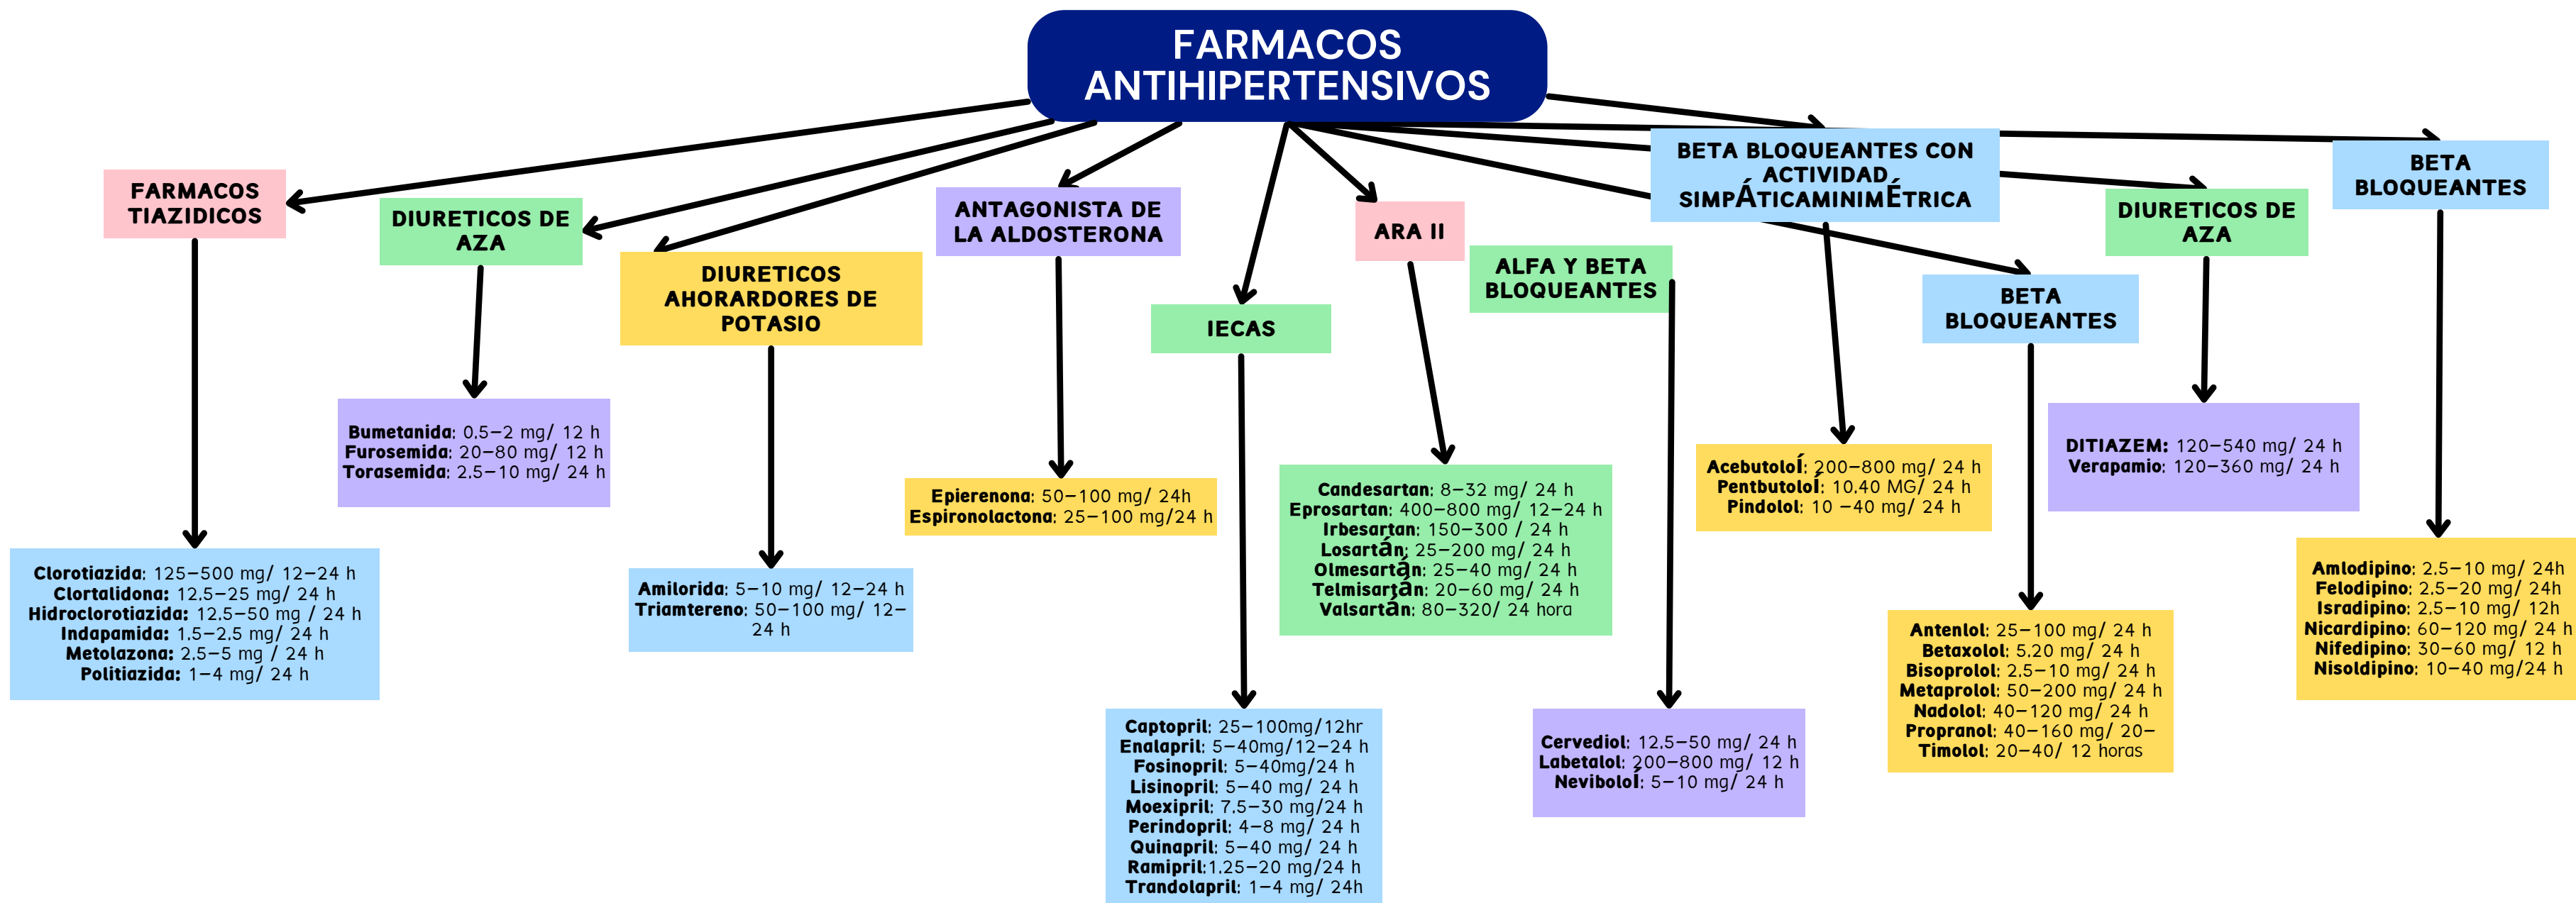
FARMACOS ANTIHIPERTENSIVOS

FARMACOS TIAZIDICOS

Clorotiazida: 125–500 mg/ 12–24 h
Clortalidona: 12.5–25 mg/ 24 h
Hidroclorotiazida: 12.5–50 mg / 24 h
Indapamida: 1.5–2.5 mg/ 24 h
Metolazona: 2.5–5 mg / 24 h
Politiazida: 1–4 mg/ 24 h

DIURETICOS DE AZA

Bumetanida: 0.5–2 mg/ 12 h
Furosemida: 20–80 mg/ 12 h
Torasemida: 2.5–10 mg/ 24 h

DIURETICOS AHORARDORES DE POTASIO

Amilorida: 5–10 mg/ 12–24 h
Triamtereno: 50–100 mg/ 12–24 h

ANTAGONISTA DE LA ALDOSTERONA

Epierenona: 50–100 mg/ 24h
Espironolactona: 25–100 mg/24 h

IECAS

Captopril: 25–100mg/12hr
Enalapril: 5–40mg/12–24 h
Fosinopril: 5–40mg/24 h
Lisinopril: 5–40 mg/ 24 h
Moexipril: 7.5–30 mg/24 h
Perindopril: 4–8 mg/ 24 h
Quinapril: 5–40 mg/ 24 h
Ramipril:1.25–20 mg/24 h
Trandolapril: 1–4 mg/ 24h

ARA II

Candesartan: 8–32 mg/ 24 h
Eprosartan: 400–800 mg/ 12–24 h
Irbesartan: 150–300 / 24 h
Losartán: 25–200 mg/ 24 h
Olmesartán: 25–40 mg/ 24 h
Telmisartán: 20–60 mg/ 24 h
Valsartán: 80–320/ 24 hora

ALFA Y BETA BLOQUEANTES

Cervediol: 12.5–50 mg/ 24 h
Labetalol: 200–800 mg/ 12 h
Nevibolol: 5–10 mg/ 24 h

BETA BLOQUEANTES CON ACTIVIDAD SIMPÁTICAMINIMÉTRICA

Acebutolol: 200–800 mg/ 24 h
Pentbutolol: 10.40 MG/ 24 h
Pindolol: 10 –40 mg/ 24 h

BETA BLOQUEANTES

Antenlol: 25–100 mg/ 24 h
Betaxolol: 5.20 mg/ 24 h
Bisoprolol: 2.5–10 mg/ 24 h
Metaprolol: 50–200 mg/ 24 h
Nadolol: 40–120 mg/ 24 h
Propranol: 40–160 mg/ 20–
Timolol: 20–40/ 12 horas

DIURETICOS DE AZA

DITIAZEM: 120–540 mg/ 24 h
Verapamio: 120–360 mg/ 24 h

BETA BLOQUEANTES

Amlodipino: 2.5–10 mg/ 24h
Felodipino: 2.5–20 mg/ 24h
Isradipino: 2.5–10 mg/ 12h
Nicardipino: 60–120 mg/ 24 h
Nifedipino: 30–60 mg/ 12 h
Nisoldipino: 10–40 mg/24 h